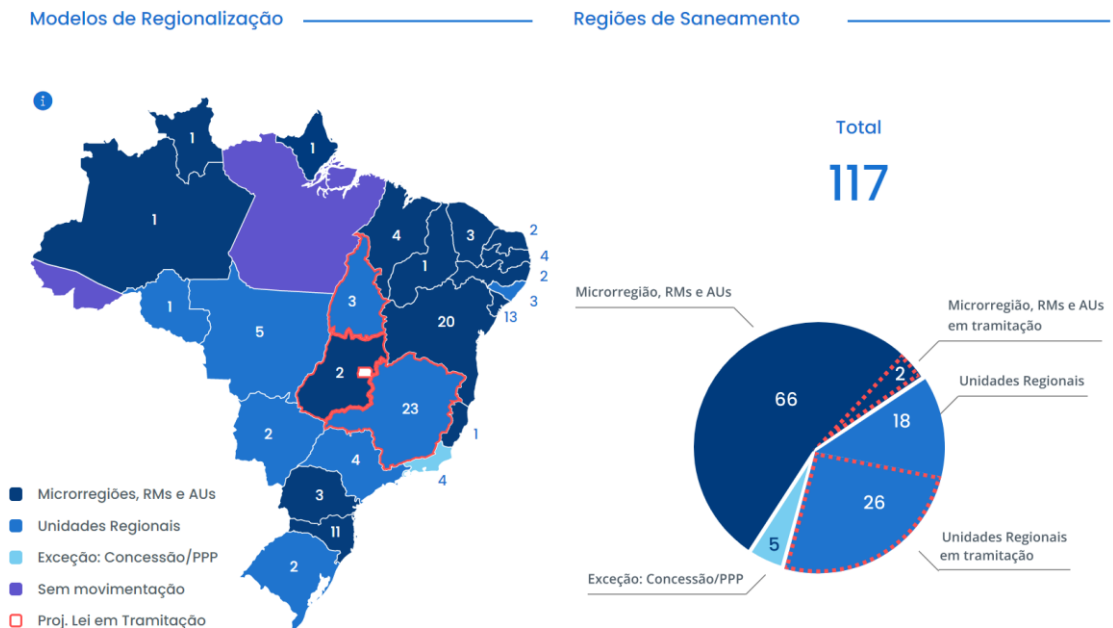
Modelos de Regionalização

1
1
1
4
3
2
4
1
2
3
3
1
5
20
13
2
23
2
1
4
4
3
11
2

Microrregiões, RMs e AUs
Unidades Regionais
Exceção: Concessão/PPP
Sem movimentação
Proj. Lei em Tramitação

Regiões de Saneamento

Total
117

Microrregião, RMs e AUs
Microrregião, RMs e AUs em tramitação
Unidades Regionais
Unidades Regionais em tramitação
Exceção: Concessão/PPP

66
2
18
26
5